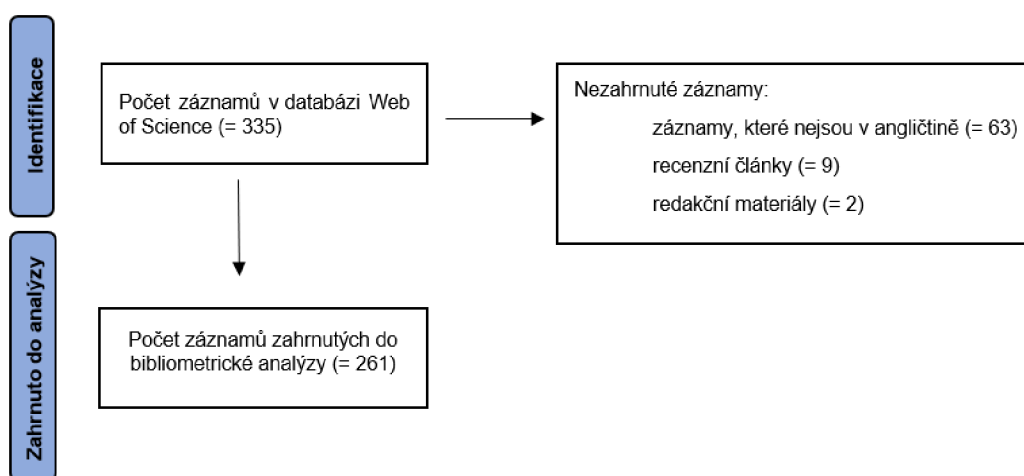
Identifikace

Počet záznamů v databázi Web of Science (= 335)

Nezahrnuté záznamy:

záznamy, které nejsou v angličtině (= 63)

recenzní články (= 9)

redakční materiály (= 2)

Zahrnuto do analýzy

Počet záznamů zahrnutých do bibliometrické analýzy (= 261)